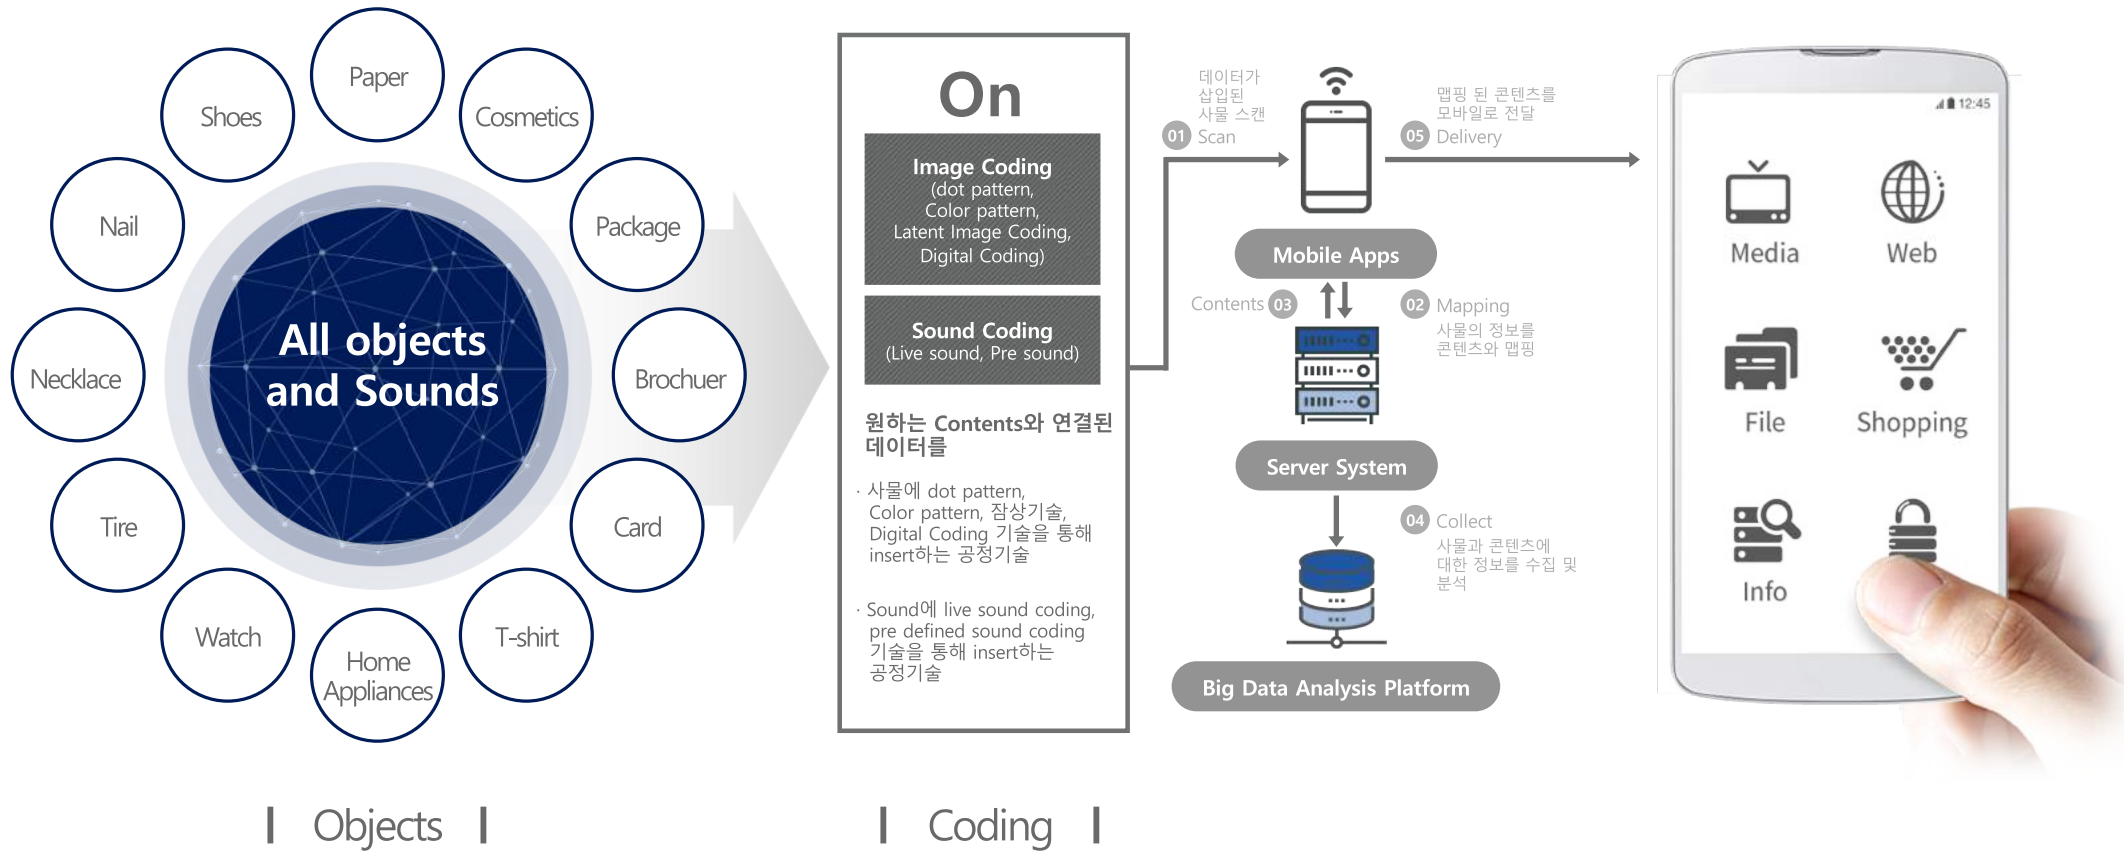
Paper
Shoes
Cosmetics
Nail
Package
Necklace
All objects and Sounds
Brochuer
Tire
Card
Watch
Home Appliances
T-shirt

On

Image Coding
(dot pattern, Color pattern, Latent Image Coding, Digital Coding)

Sound Coding
(Live sound, Pre sound)

원하는 Contents와 연결된 데이터를

· 사물에 dot pattern, Color pattern, 잠상기술, Digital Coding 기술을 통해 insert하는 공정기술

· Sound에 live sound coding, pre defined sound coding 기술을 통해 insert하는 공정기술

데이터가 삽입된 사물 스캔
01 Scan

맵핑 된 콘텐츠를 모바일로 전달
05 Delivery

Mobile Apps

Contents 03

02 Mapping
사물의 정보를 콘텐츠와 맵핑

Server System

04 Collect
사물과 콘텐츠에 대한 정보를 수집 및 분석

Big Data Analysis Platform

12:45
Media
Web
File
Shopping
Info

Objects

Coding